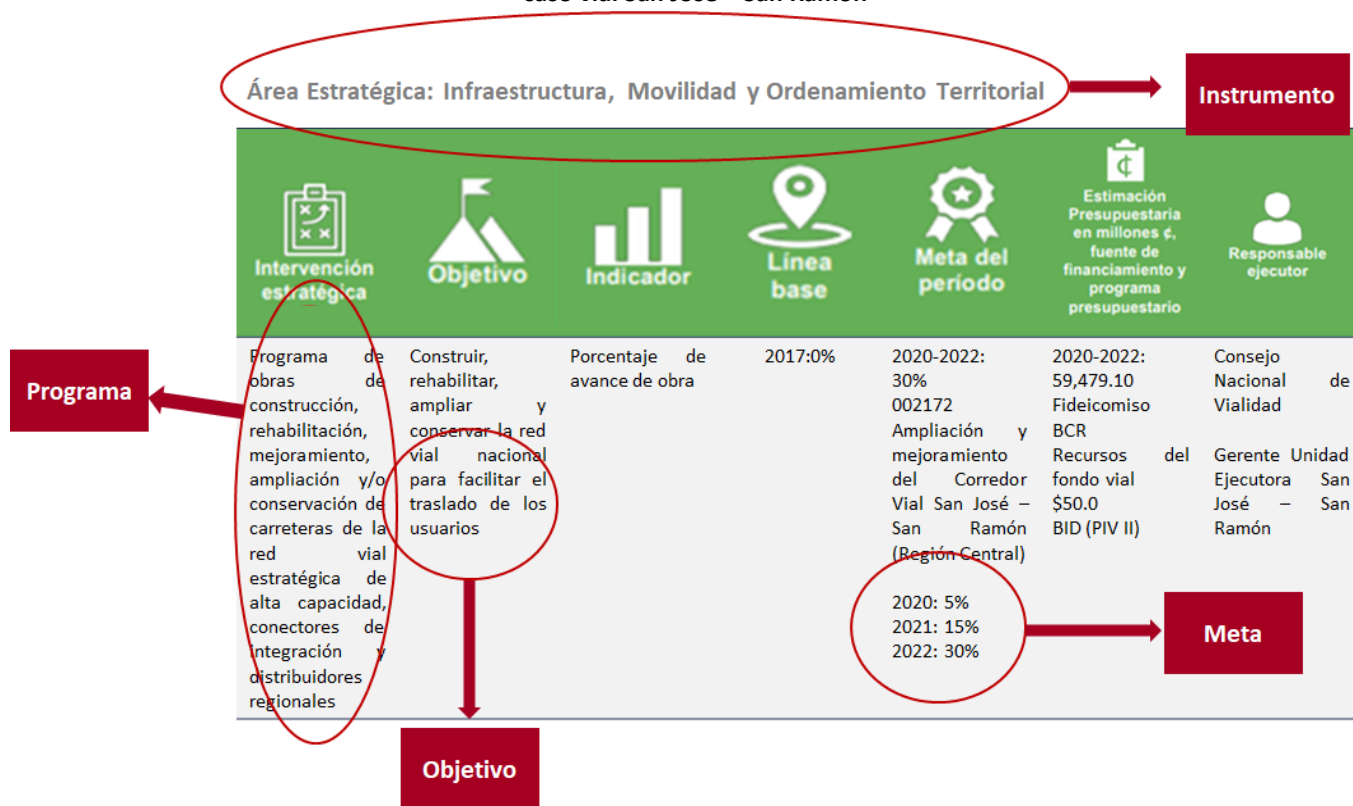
Área Estratégica: Infraestructura, Movilidad y Ordenamiento Territorial

Instrumento

| Intervención estratégica | Objetivo | Indicador | Línea base | Meta del período | Estimación Presupuestaria en millones ¢, fuente de financiamiento y programa presupuestario | Responsable ejecutor |
|---|---|---|---|---|---|---|
| Programa de obras de construcción, rehabilitación, mejoramiento, ampliación y/o conservación de carreteras de la red vial estratégica de alta capacidad, conectores de integración y distribuidores regionales | Construir, rehabilitar, ampliar y conservar la red vial nacional para facilitar el traslado de los usuarios | Porcentaje de avance de obra | 2017:0% | 2020-2022: 30% 002172 Ampliación y mejoramiento del Corredor Vial San José – San Ramón (Región Central) 2020: 5% 2021: 15% 2022: 30% | 2020-2022: 59,479.10 Fideicomiso BCR Recursos del fondo vial $50.0 BID (PIV II) | Consejo Nacional de Vialidad Gerente Unidad Ejecutora San José – San Ramón |

Programa

Meta

Objetivo